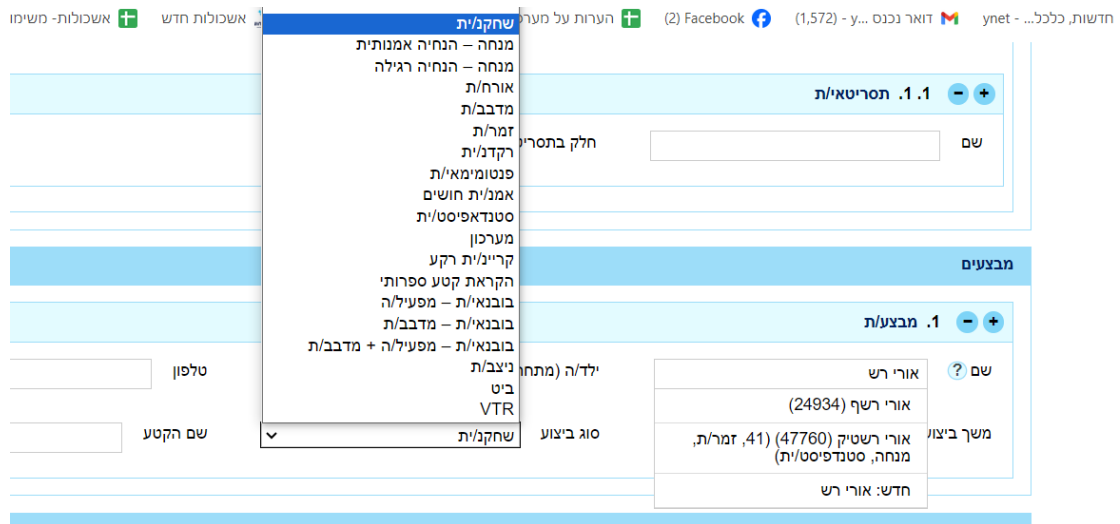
חדשות, כלכל... - ynet
דואר נכנס - y... (1,572)
Facebook (2)
הערות על מערכ
אשכולות חדש
אשכולות- משימו

שחקנ/ית
מנחה – הנחיה אמנותית
מנחה – הנחיה רגילה
אורח/ת
מדבב/ת
זמר/ת
רקדנ/ית
פנטומימאי/ת
אמנ/ית חושים
סטנדאפיסט/ית
מערכון
קריינ/ית רקע
הקראת קטע ספרותי
בובנאי/ת – מפעיל/ה
בובנאי/ת – מדבב/ת
בובנאי/ת – מפעיל/ה + מדבב/ת
ניצב/ת
ביט
VTR

1. 1. תסריטאי/ת
שם
חלק בתסרי

מבצעים

1. מבצע/ת
שם
אורי רש
אורי רשף (24934)
אורי רשטיק (47760) (41, זמר/ת, מנחה, סטנדפיסט/ית)
חדש: אורי רש
ילד/ה (מתח
טלפון
משך ביצוע
סוג ביצוע
שחקנ/ית
שם הקטע